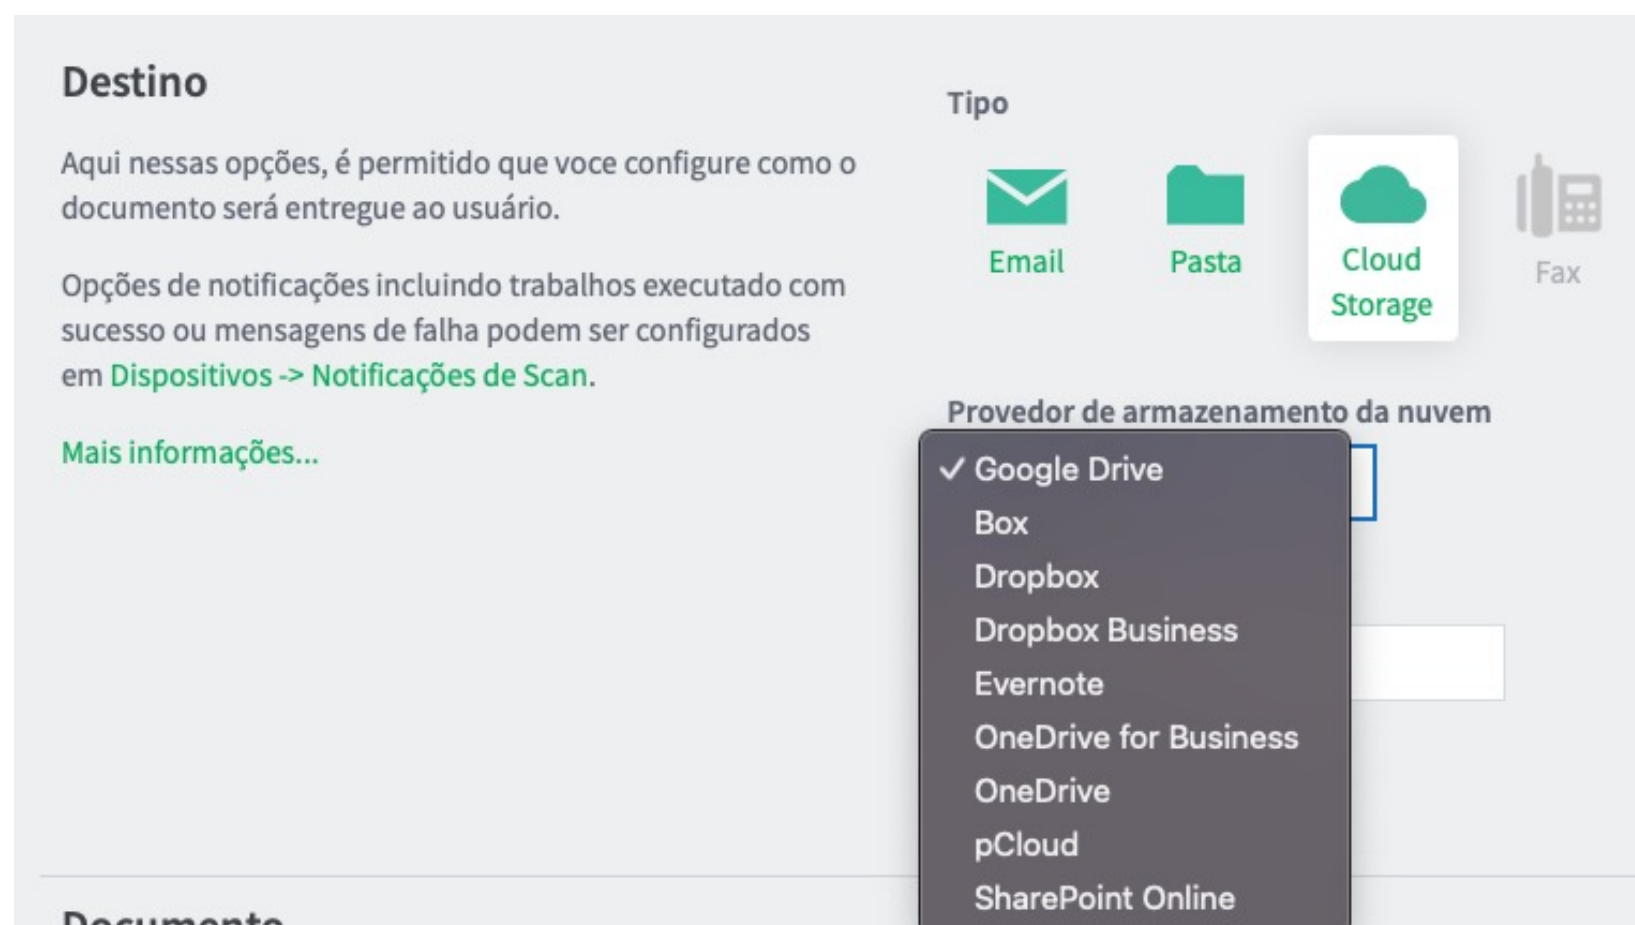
Destino

Aqui nessas opções, é permitido que voce configure como o documento será entregue ao usuário.

Opções de notificações incluindo trabalhos executado com sucesso ou mensagens de falha podem ser configurados em Dispositivos -> Notificações de Scan.

Mais informações...

Tipo

Email

Pasta

Cloud Storage

Fax

Provedor de armazenamento da nuvem

✓ Google Drive
Box
Dropbox
Dropbox Business
Evernote
OneDrive for Business
OneDrive
pCloud
SharePoint Online

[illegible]